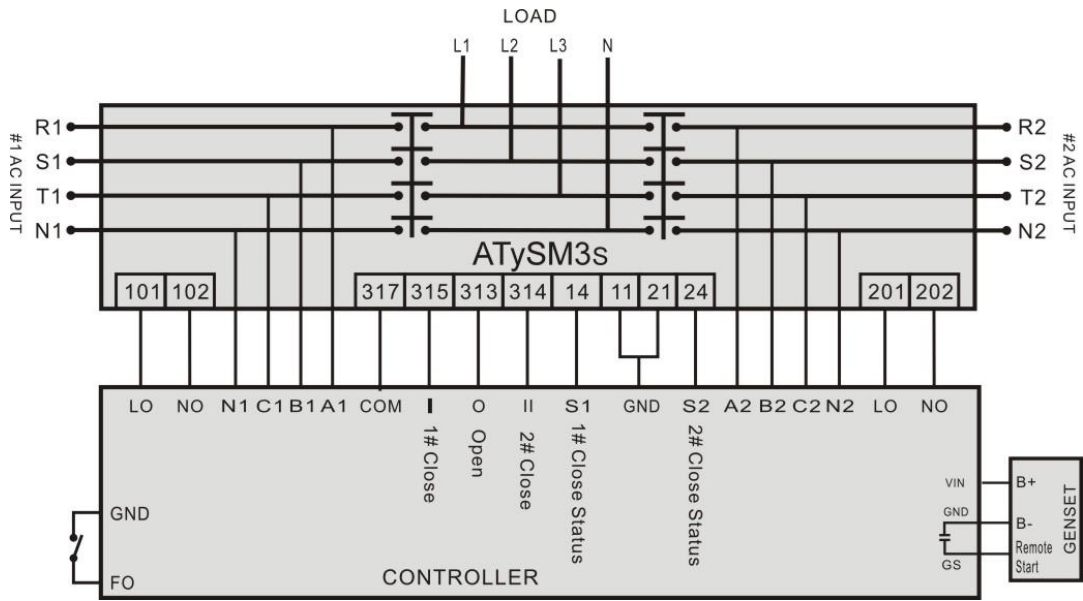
LOAD

L1 L2 L3 N

#1AC INPUT

R1
S1
T1
N1

#2AC INPUT

R2
S2
T2
N2

ATySM3s

101 102 317 315 313 314 14 11 21 24 201 202

LO NO N1 C1 B1 A1 COM I O II S1 GND S2 A2 B2 C2 N2 LO NO

1# Close
Open
2# Close
1# Close Status
2# Close Status

GND
FO

CONTROLLER

VIN
GND
GS

B+
B-
Remote Start

GENSET